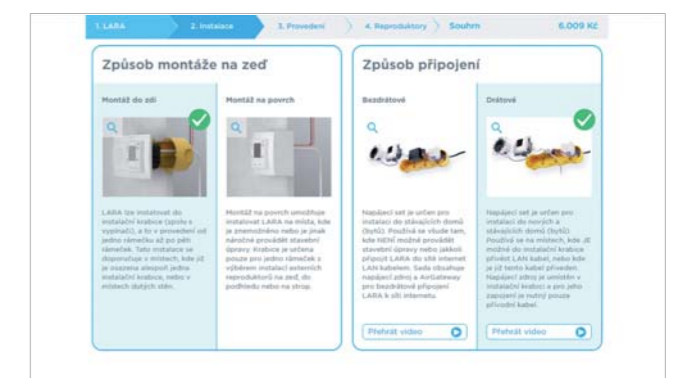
1. LARA 2. Instalace 3. Provedení 4. Reproduktory Souhrn 6.009 Kč

Způsob montáže na zeď

Montáž do zdi

LARA lze instalovat do instalační krabice (jako vypínač), a to v provedení od jednoho rámečku až po pět rámečků. Tato instalace se doporučuje v místech, kde již je osazena alespoň jedna instalační krabice, nebo v místech dutých stěn.

Montáž na povrch

Montáž na povrch umožňuje instalovat LARA na místa, kde je znemožněno nebo je jinak náročné provádět stavební úpravy. Krabice je určena pouze pro jeden rámeček s výběrem instalací externích reproduktorů na zeď, do podhledu nebo na strop.

Způsob připojení

Bezdrátové

Napájecí set je určen pro instalaci do stávajících domů (bytů). Používá se všude tam, kde NENÍ možné provádět stavební úpravy nebo jakkoli připojit LARA do sítě internet LAN kabelem. Sada obsahuje napájecí zdroj a AirGateway pro bezdrátové připojení LARA k síti internetu.

Přehrát video

Drátové

Napájecí set je určen pro instalaci do nových a stávajících domů (bytů). Používá se na místech, kde je možné do instalační krabice přivést LAN kabel, nebo kde je již tento kabel přiveden. Napájecí zdroj je umístěn v instalační krabici a pro jeho zapojení je nutný pouze přívodní kabel.

Přehrát video